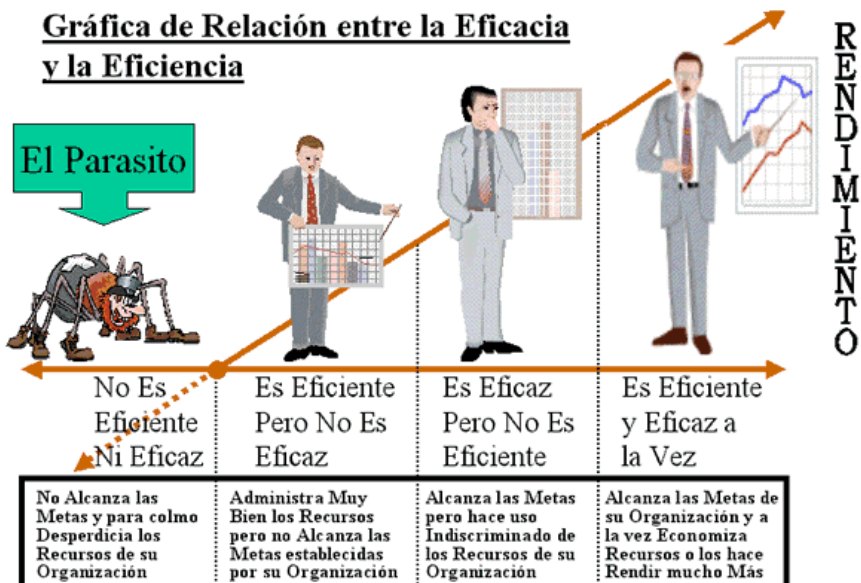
Gráfica de Relación entre la Eficacia y la Eficiencia

RENDIMIENTO

El Parasito

No Es Eficiente Ni Eficaz

Es Eficiente Pero No Es Eficaz

Es Eficaz Pero No Es Eficiente

Es Eficiente y Eficaz a la Vez

| No Alcanza las Metas y para colmo Desperdicia los Recursos de su Organización | Administra Muy Bien los Recursos pero no Alcanza las Metas establecidas por su Organización | Alcanza las Metas pero hace uso Indiscriminado de los Recursos de su Organización | Alcanza las Metas de su Organización y a la vez Economiza Recursos o los hace Rendir mucho Más |
|---|---|---|---|